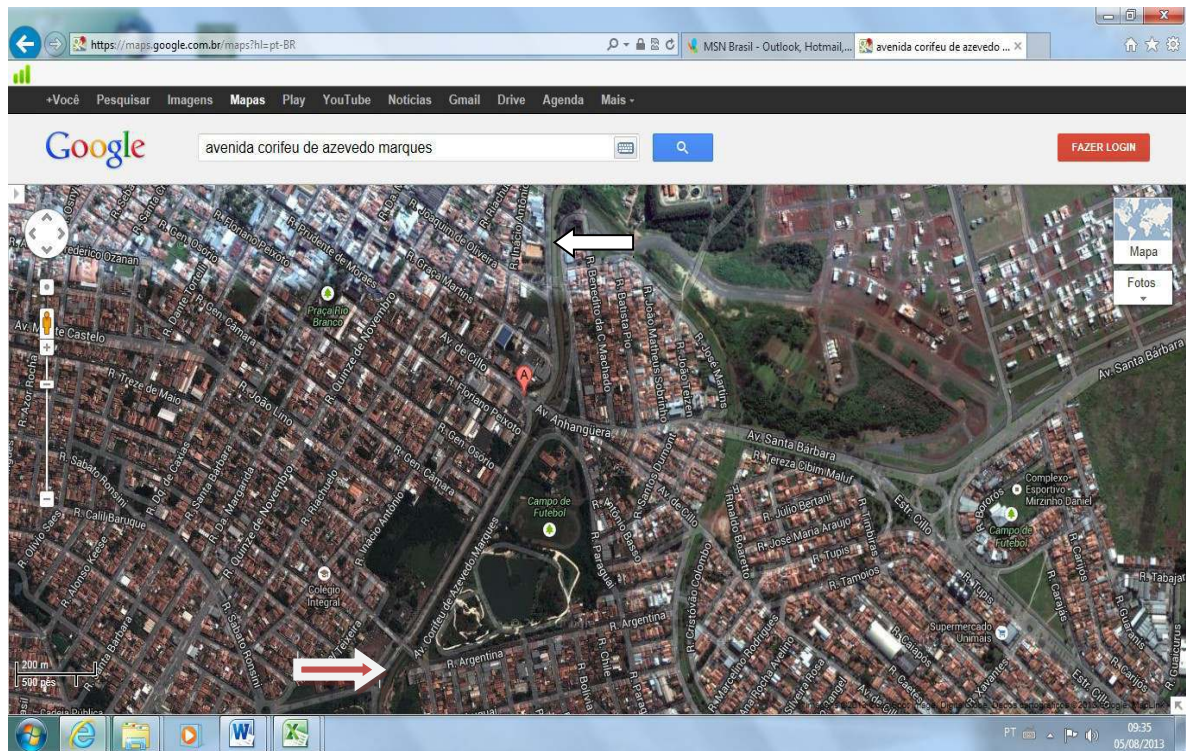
https://maps.google.com.br/maps?hl=pt-BR
MSN Brasil - Outlook, Hotmail,...
avenida corifeu de azevedo ...

+Você Pesquisar Imagens Mapas Play YouTube Notícias Gmail Drive Agenda Mais -

Google
avenida corifeu de azevedo marques
FAZER LOGIN

Mapa
Fotos

R. Frederico Ozanan
R. Floriano Peixoto
R. Prudente de Moraes
R. Joaquim de Oliveira
R. Inácio Antônio
R. Gen. Osório
R. Graça Martins
R. Dario Torelli
R. Gen. Câmara
Praça Rio Branco
Av. Mal. Castelo
R. Quinze de Novembro
Av. de Cillo
R. Benedito da C. Machado
R. Batista Pio
R. João Mathias Sobrinho
R. José Martins
R. João Tebzen
R. Azor Rocha
R. Treze de Maio
R. João Lino
R. Floriano Peixoto
R. Gen. Osório
Av. Anhanguera
Av. Santa Bárbara
Av. Santa Bárbara
R. Tereza Cibim Maluf
R. Gen. Câmara
R. Santa Bárbara
R. D. Margarida
R. Riachuelo
R. Sabato Ronsini
R. Calil Baruque
R. Quinze de Novembro
R. Inácio Antônio
Campo de Futebol
R. Santos Dumont
R. Antônio Basso
Av. de Cillo
R. Júlio Bertani
R. José Maria Araújo
R. Rinaldo Boaretto
R. Imbiras
R. Tupis
R. Tamoios
Estr. Cillo
R. Bororos
Complexo Esportivo Mirzinho Daniel
Campo de Futebol
R. Carijós
R. Tabajaras
R. Olívio Saes
R. Alonso Keese
Colégio Integral
Av. Corifeu de Azevedo Marques
R. Paraguai
R. Cristóvão Colombo
R. Tupis
R. Argentina
R. Argentina
R. Chile
R. Bolívia
R. Marcelino Rodrigues
R. Pedro Avelino
R. Calapos
Supermercado Unimais
R. Guaranis
R. Xavantes
R. Caetés
R. Carijós
R. Guaicurus
Estr. Cillo
R. Sabato Ronsini
R. Santa Bárbara
R. Teixeira
Cadeia Pública
200 m
500 pés

PT 09:35 05/08/2013